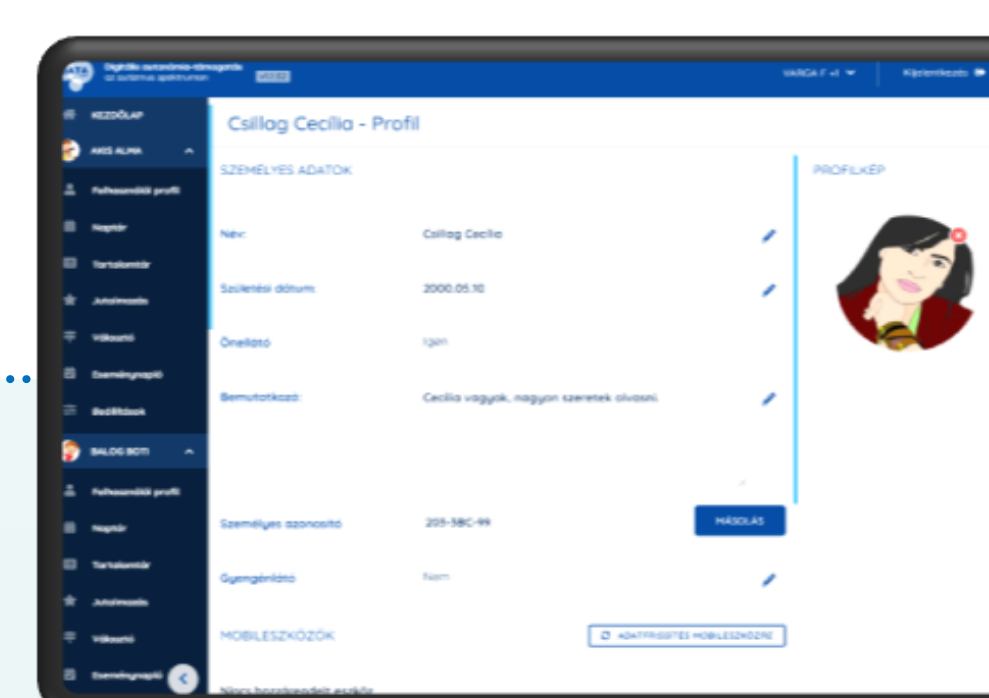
Digitális autonómia-támogatás az autizmus spektrumon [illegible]

VARGA F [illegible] Kijelentkezés

KEZDŐLAP
AKIS ALMA
Felhasználói profil
Naptár
Tartalomtár
Jutalmazás
Választó
Eseménynapló
Beállítások
BALOG BOTI
Felhasználói profil
Naptár
Tartalomtár
Jutalmazás
Választó
Eseménynapló

Csillag Cecília - Profil

SZEMÉLYES ADATOK

Név: Csillag Cecília
Születési dátum: 2000.05.10
Önellátó Igen
Bemutatkozás: Cecília vagyok, nagyon szeretek olvasni.
Személyes azonosító 205-5BC-99 MÁSOLÁS
Gyengénlátó Nem

MOBILESZKÖZÖK
ADATFRISSÍTÉS MOBILESZKÖZRE

Nincs hozzárendelt eszköz

PROFILKÉP